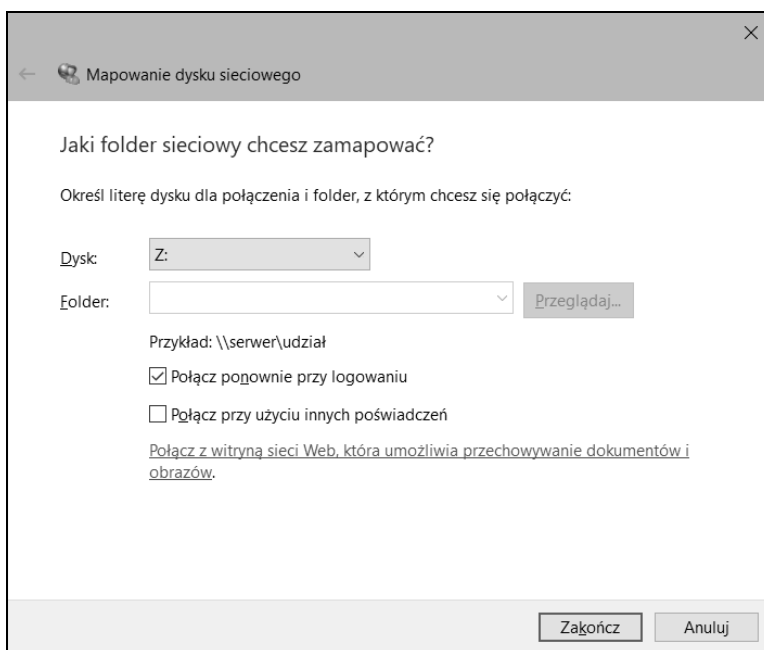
Mapowanie dysku sieciowego

Jaki folder sieciowy chcesz zamapować?

Określ literę dysku dla połączenia i folder, z którym chcesz się połączyć:

Dysk: Z:

Folder: Przeglądaj...

Przykład: \\serwer\udział

☑ Połącz ponownie przy logowaniu

☐ Połącz przy użyciu innych poświadczeń

Połącz z witryną sieci Web, która umożliwia przechowywanie dokumentów i obrazów.

Zakończ Anuluj